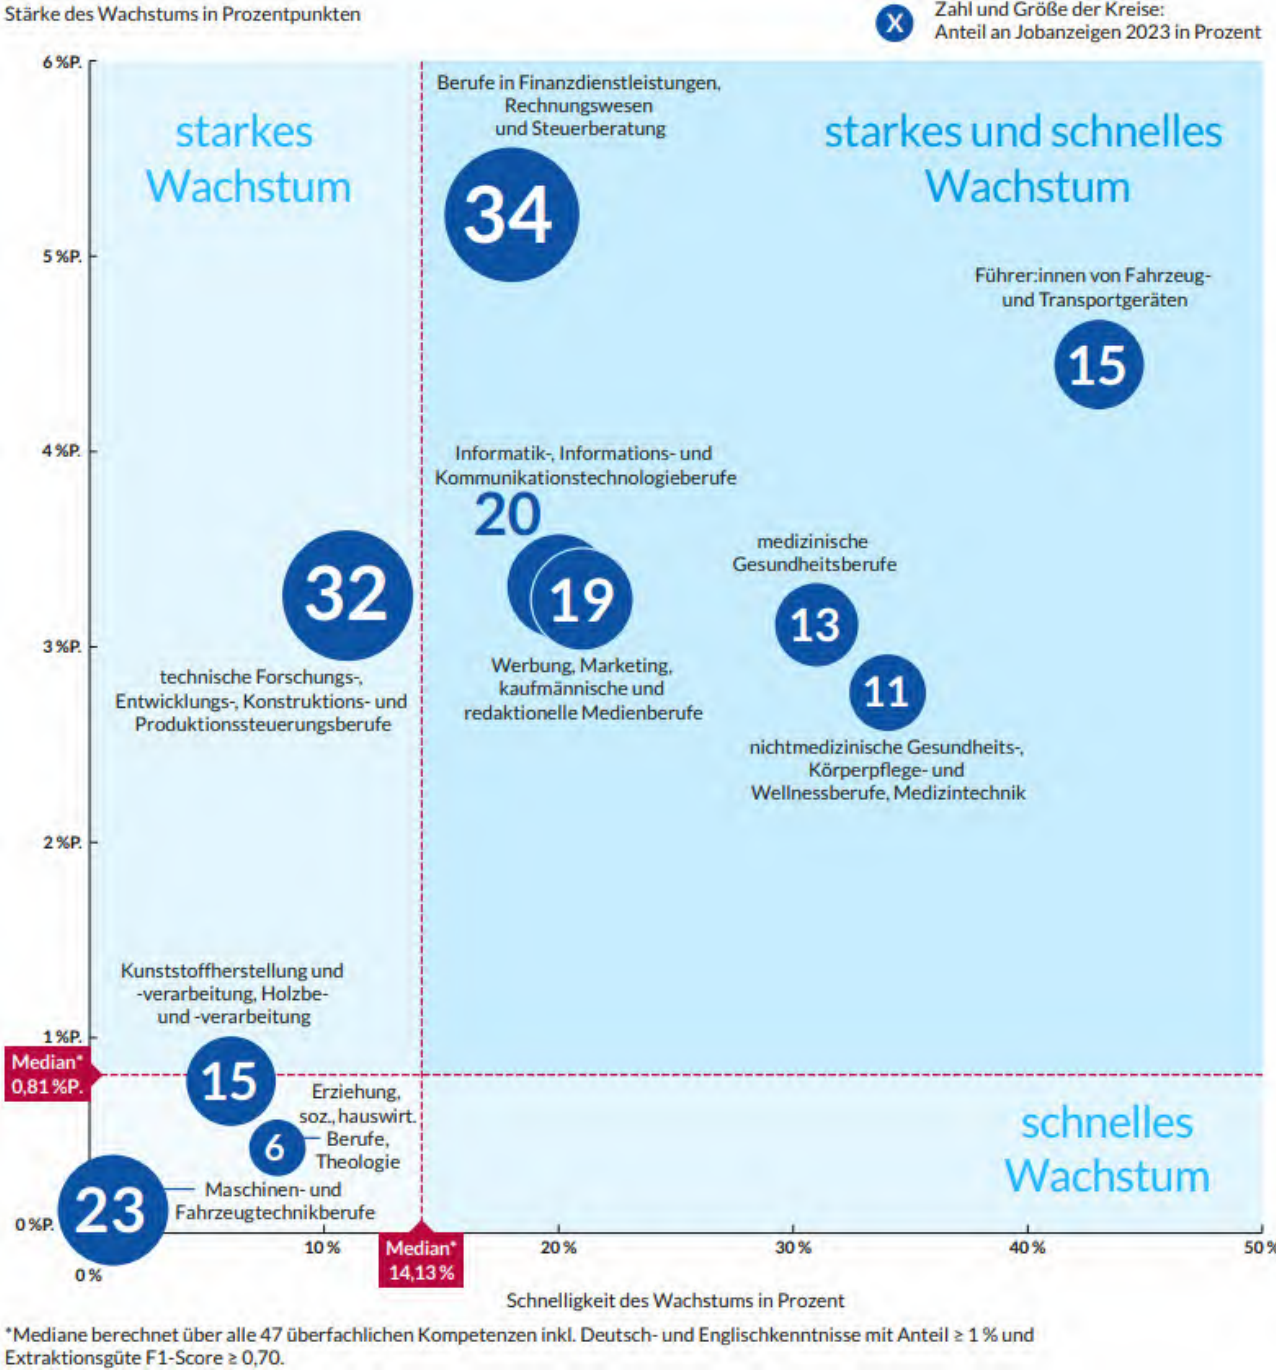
Stärke des Wachstums in Prozentpunkten

X Zahl und Größe der Kreise: Anteil an Jobanzeigen 2023 in Prozent

6 %P.
5 %P.
4 %P.
3 %P.
2 %P.
1 %P.
0 %P.

starkes Wachstum

starkes und schnelles Wachstum

schnelles Wachstum

Berufe in Finanzdienstleistungen, Rechnungswesen und Steuerberatung
34

Führer:innen von Fahrzeug- und Transportgeräten
15

Informatik-, Informations- und Kommunikationstechnologieberufe
20

19
Werbung, Marketing, kaufmännische und redaktionelle Medienberufe

32
technische Forschungs-, Entwicklungs-, Konstruktions- und Produktionssteuerungsberufe

medizinische Gesundheitsberufe
13

11
nichtmedizinische Gesundheits-, Körperpflege- und Wellnessberufe, Medizintechnik

Kunststoffherstellung und -verarbeitung, Holzbe- und -verarbeitung
15

Median* 0,81 %P.

Erziehung, soz., hauswirt. Berufe, Theologie
6

23
Maschinen- und Fahrzeugtechnikberufe

0 %
10 %
Median* 14,13 %
20 %
30 %
40 %
50 %

Schnelligkeit des Wachstums in Prozent

*Mediane berechnet über alle 47 überfachlichen Kompetenzen inkl. Deutsch- und Englischkenntnisse mit Anteil ≥ 1 % und Extraktionsgüte F1-Score ≥ 0,70.